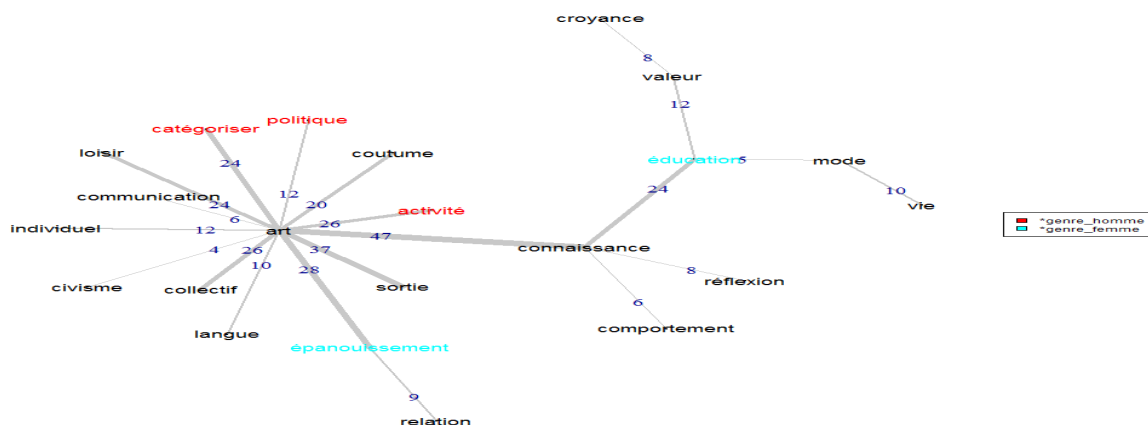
croyance
8
valeur
12
éducation
5
mode
10
vie
24
catégoriser
politique
loisir
24
coutume
12
20
communication
24
6
26
activité
individuel
12
art
47
connaissance
4
26
37
10
28
civisme
collectif
sortie
8
réflexion
6
langue
comportement
épanouissement
9
relation
*genre_homme
*genre_femme